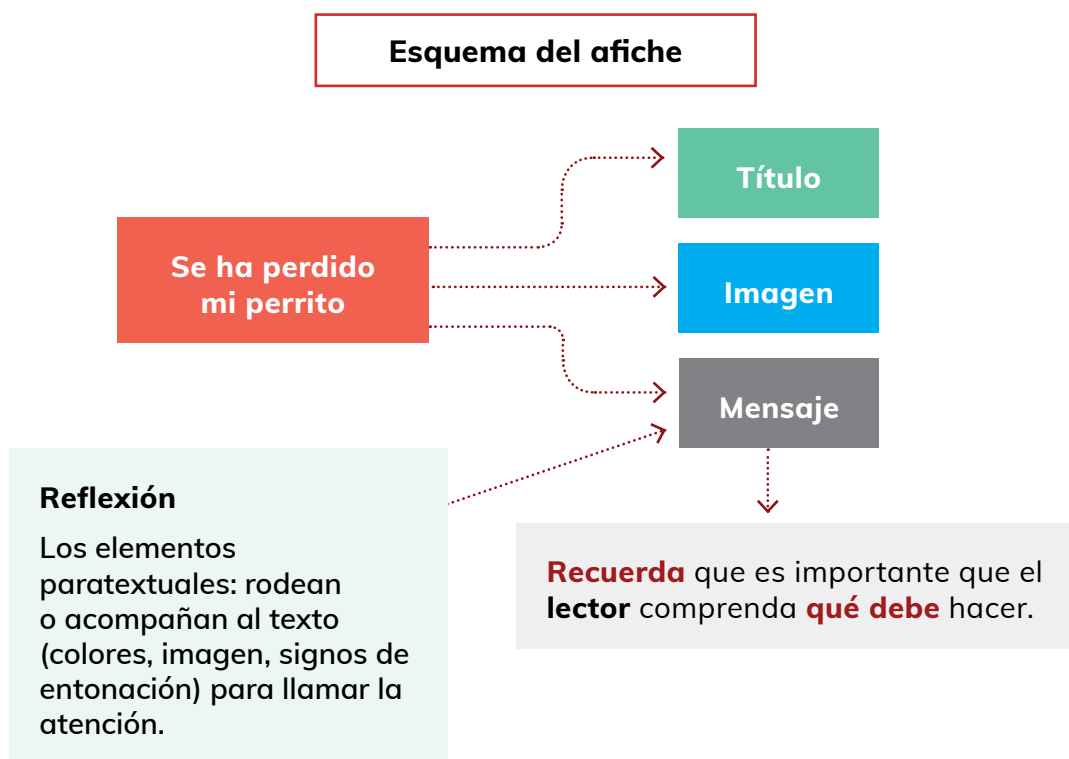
Esquema del afiche

Se ha perdido mi perrito

Título

Imagen

Mensaje

Reflexión

Los elementos paratextuales: rodean o acompañan al texto (colores, imagen, signos de entonación) para llamar la atención.

Recuerda que es importante que el lector comprenda qué debe hacer.